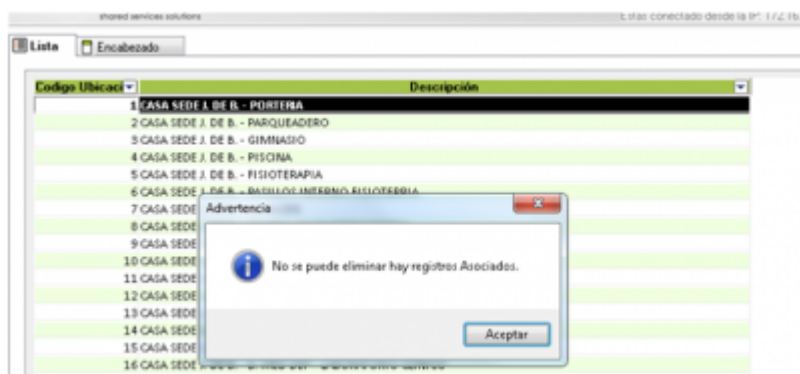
shared services solutions

Estas conectado desde la IP 172.16

Lista

Encabezado

| Codigo Ubicaci | Descripción |
|---|---|
| 1 | CASA SEDE J. DE B. - PORTERIA |
| 2 | CASA SEDE J. DE B. - PARQUEADERO |
| 3 | CASA SEDE J. DE B. - GIMNASIO |
| 4 | CASA SEDE J. DE B. - PISCINA |
| 5 | CASA SEDE J. DE B. - FISIOTERAPIA |
| 6 | CASA SEDE J. DE B. - PASILLOS INTERNO FISIOTERPIA |
| 7 | CASA SEDE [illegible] |
| 8 | CASA SEDE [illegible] |
| 9 | CASA SEDE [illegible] |
| 10 | CASA SEDE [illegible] |
| 11 | CASA SEDE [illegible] |
| 12 | CASA SEDE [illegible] |
| 13 | CASA SEDE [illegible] |
| 14 | CASA SEDE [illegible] |
| 15 | CASA SEDE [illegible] |
| 16 | CASA SEDE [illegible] |

Advertencia

No se puede eliminar hay registros Asociados.

Aceptar